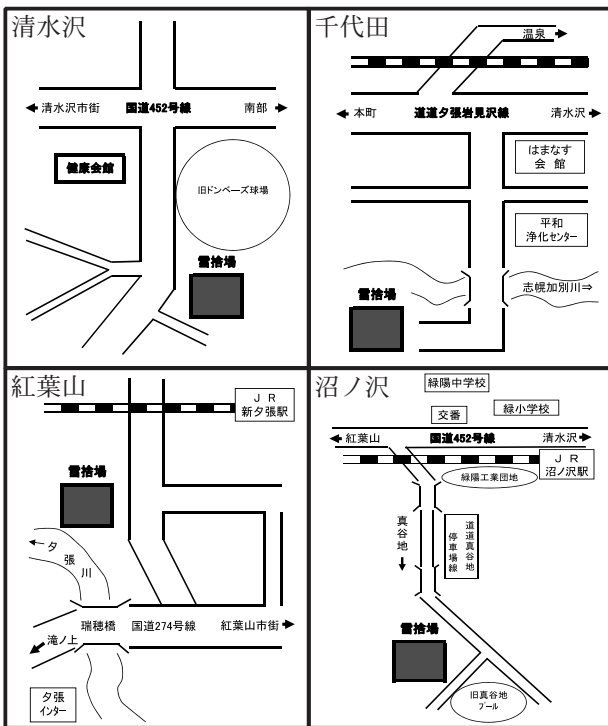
清水沢

◀ 清水沢市街

国道452号線

南部 ▶

健康会館

旧ドンベーズ球場

雪捨場

千代田

温泉 ▶

◀ 本町

道道夕張岩見沢線

清水沢 ▶

はまなす
会 館

平和
浄化センター

志幌加別川⇒

雪捨場

紅葉山

J R
新夕張駅

雪捨場

← 夕
張
川

瑞穂橋

国道274号線

紅葉山市街 ▶

滝ノ上

夕張
インター

沼ノ沢

緑陽中学校

交番

緑小学校

◀ 紅葉山

国道452号線

清水沢 ▶

J R
沼ノ沢駅

緑陽工業団地

真
谷
地

道道真谷地停車場線

雪捨場

旧真谷地
プール